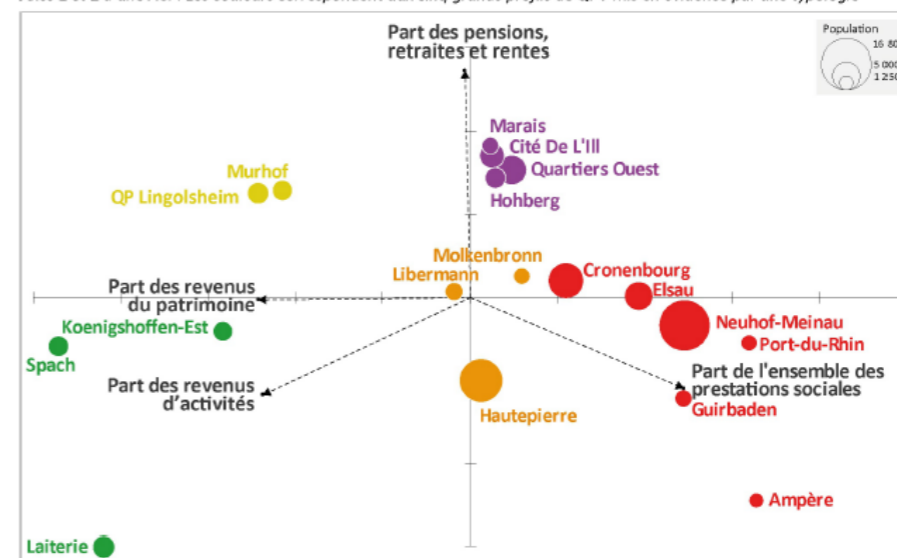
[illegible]

Population
16 80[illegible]
5 000
1 250

Part des pensions, retraites et rentes

Marais
Cité De L'Ill
Quartiers Ouest
Hohberg

Murhof
QP Lingolsheim

Molkenbronn
Libermann
Cronenbourg
Elsau

Part des revenus du patrimoine

Koenigshoffen-Est
Spach

Neuhof-Meinau
Port-du-Rhin

Part des revenus d'activités

Part de l'ensemble des prestations sociales
Guirbaden

Hautepierre

Ampère

Laiterie